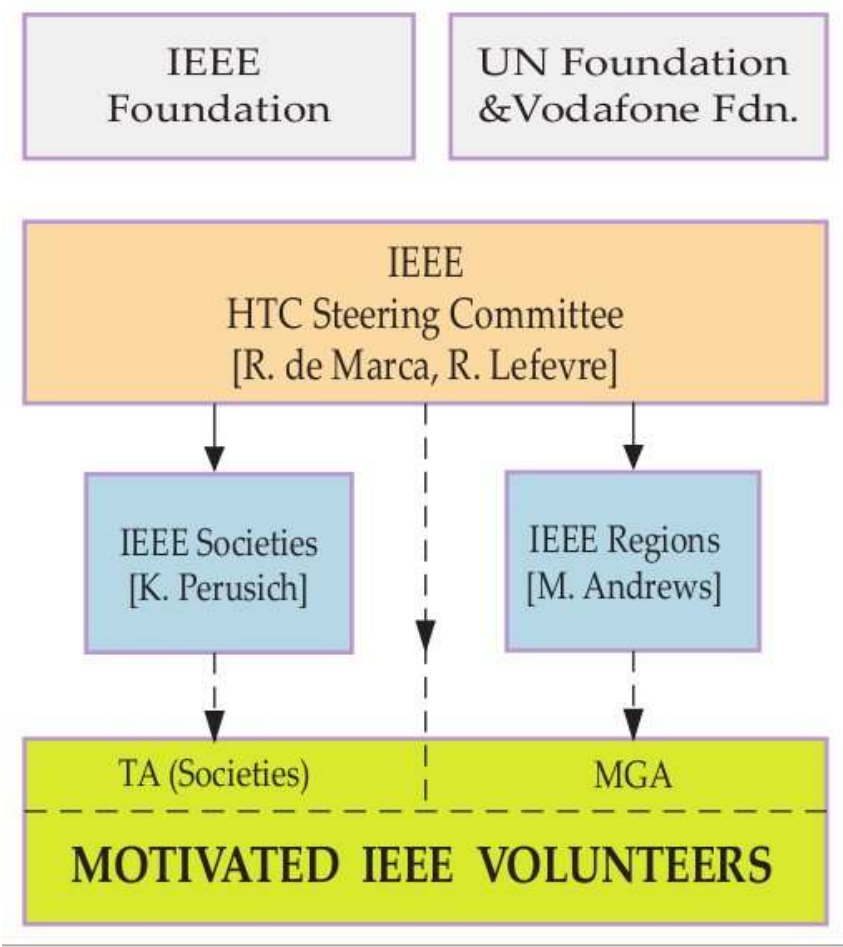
IEEE Foundation

UN Foundation &Vodafone Fdn.

IEEE
HTC Steering Committee
[R. de Marca, R. Lefevre]

IEEE Societies
[K. Perusich]

IEEE Regions
[M. Andrews]

TA (Societies)

MGA

MOTIVATED IEEE VOLUNTEERS